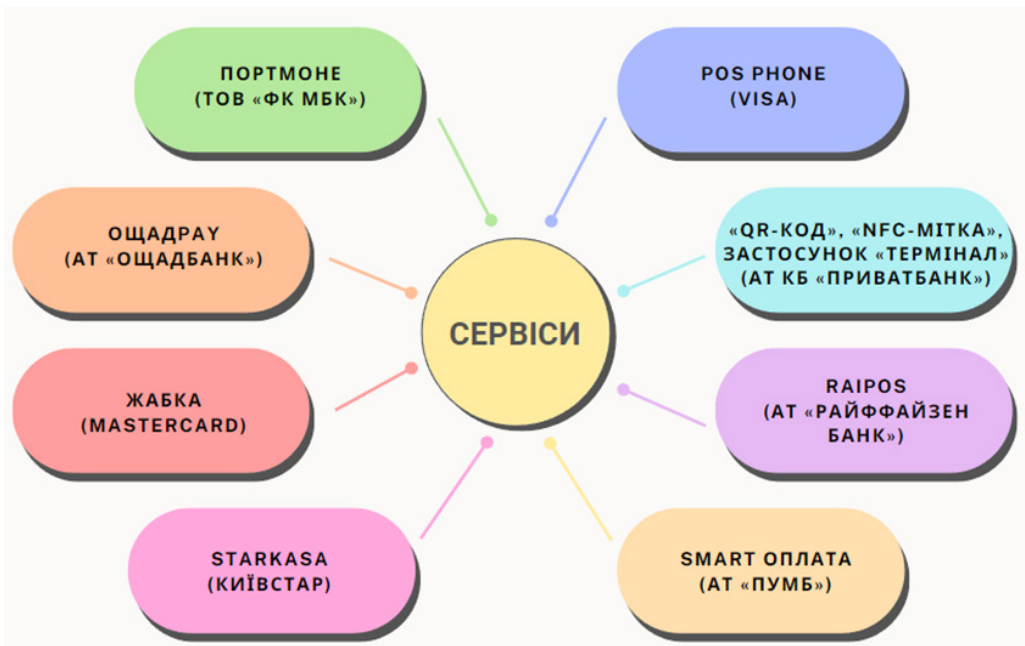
ПОРТМОНЕ
(ТОВ «ФК МБК»)

POS PHONE
(VISA)

ОЩАДPAY
(АТ «ОЩАДБАНК»)

«QR-КОД», «NFC-МІТКА», ЗАСТОСУНОК «ТЕРМІНАЛ»
(АТ КБ «ПРИВАТБАНК»)

СЕРВІСИ

ЖАБКА
(MASTERCARD)

RAIPOS
(АТ «РАЙФФАЙЗЕН БАНК»)

STARKASA
(КИЇВСТАР)

SMART ОПЛАТА
(АТ «ПУМБ»)